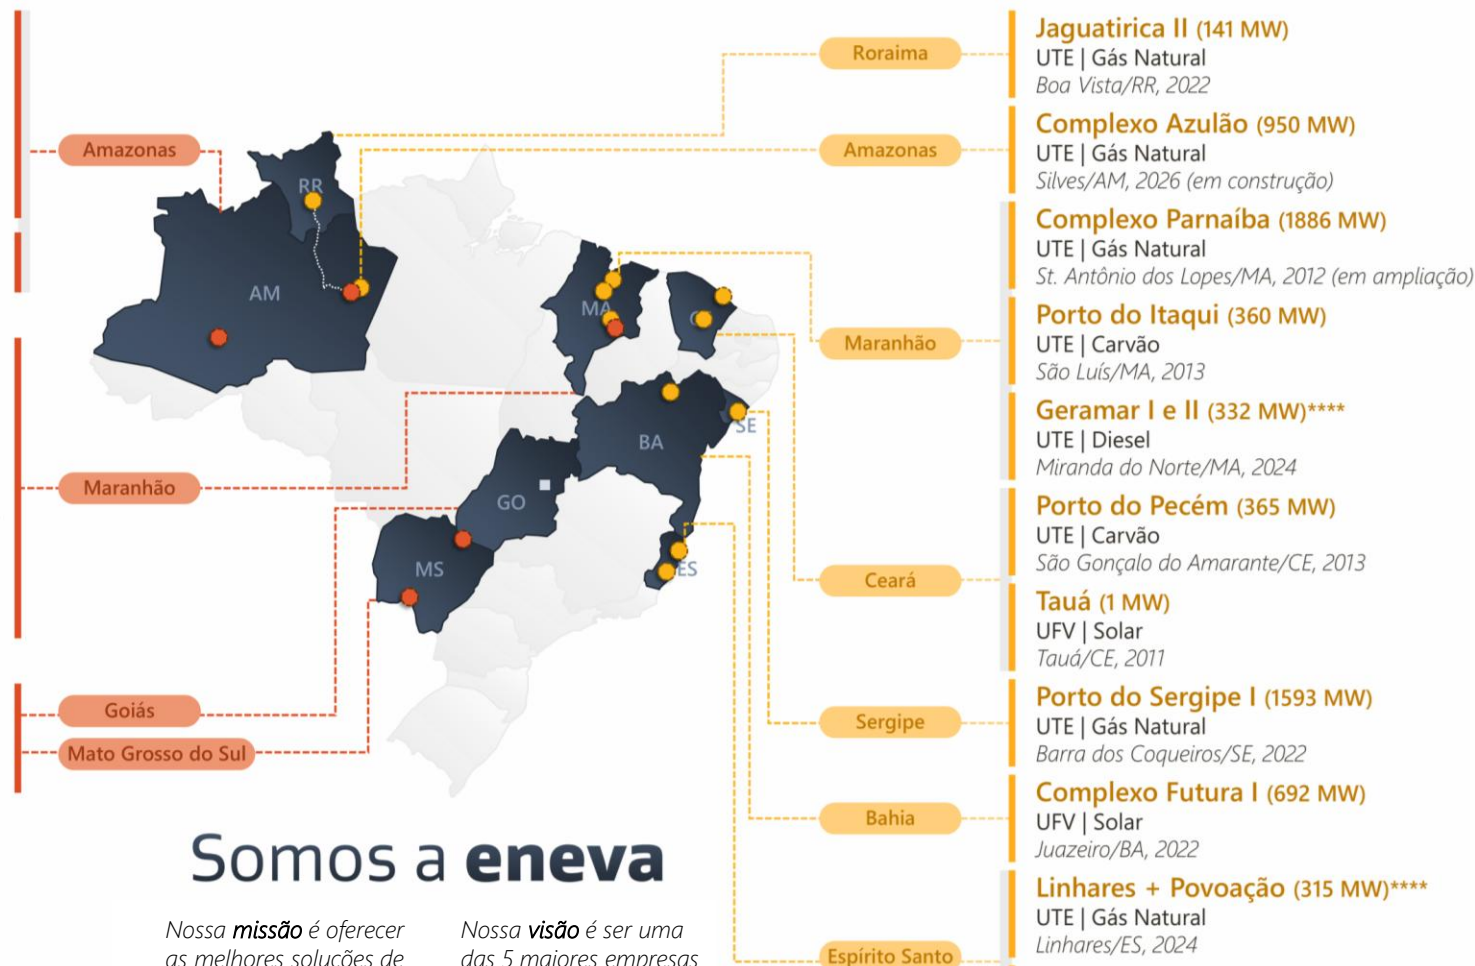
Amazonas

Maranhão

Goiás

Mato Grosso do Sul

RR

AM

MA

CE

SE

BA

GO

MS

ES

Roraima

Amazonas

Maranhão

Ceará

Sergipe

Bahia

Espírito Santo

Jaguatirica II (141 MW)
UTE | Gás Natural
Boa Vista/RR, 2022

Complexo Azulão (950 MW)
UTE | Gás Natural
Silves/AM, 2026 (em construção)

Complexo Parnaíba (1886 MW)
UTE | Gás Natural
St. Antônio dos Lopes/MA, 2012 (em ampliação)

Porto do Itaqui (360 MW)
UTE | Carvão
São Luís/MA, 2013

Geramar I e II (332 MW)****
UTE | Diesel
Miranda do Norte/MA, 2024

Porto do Pecém (365 MW)
UTE | Carvão
São Gonçalo do Amarante/CE, 2013

Tauá (1 MW)
UFV | Solar
Tauá/CE, 2011

Porto do Sergipe I (1593 MW)
UTE | Gás Natural
Barra dos Coqueiros/SE, 2022

Complexo Futura I (692 MW)
UFV | Solar
Juazeiro/BA, 2022

Linhares + Povoação (315 MW)****
UTE | Gás Natural
Linhares/ES, 2024

Somos a eneva

Nossa missão é oferecer as melhores soluções de

Nossa visão é ser uma das 5 maiores empresas